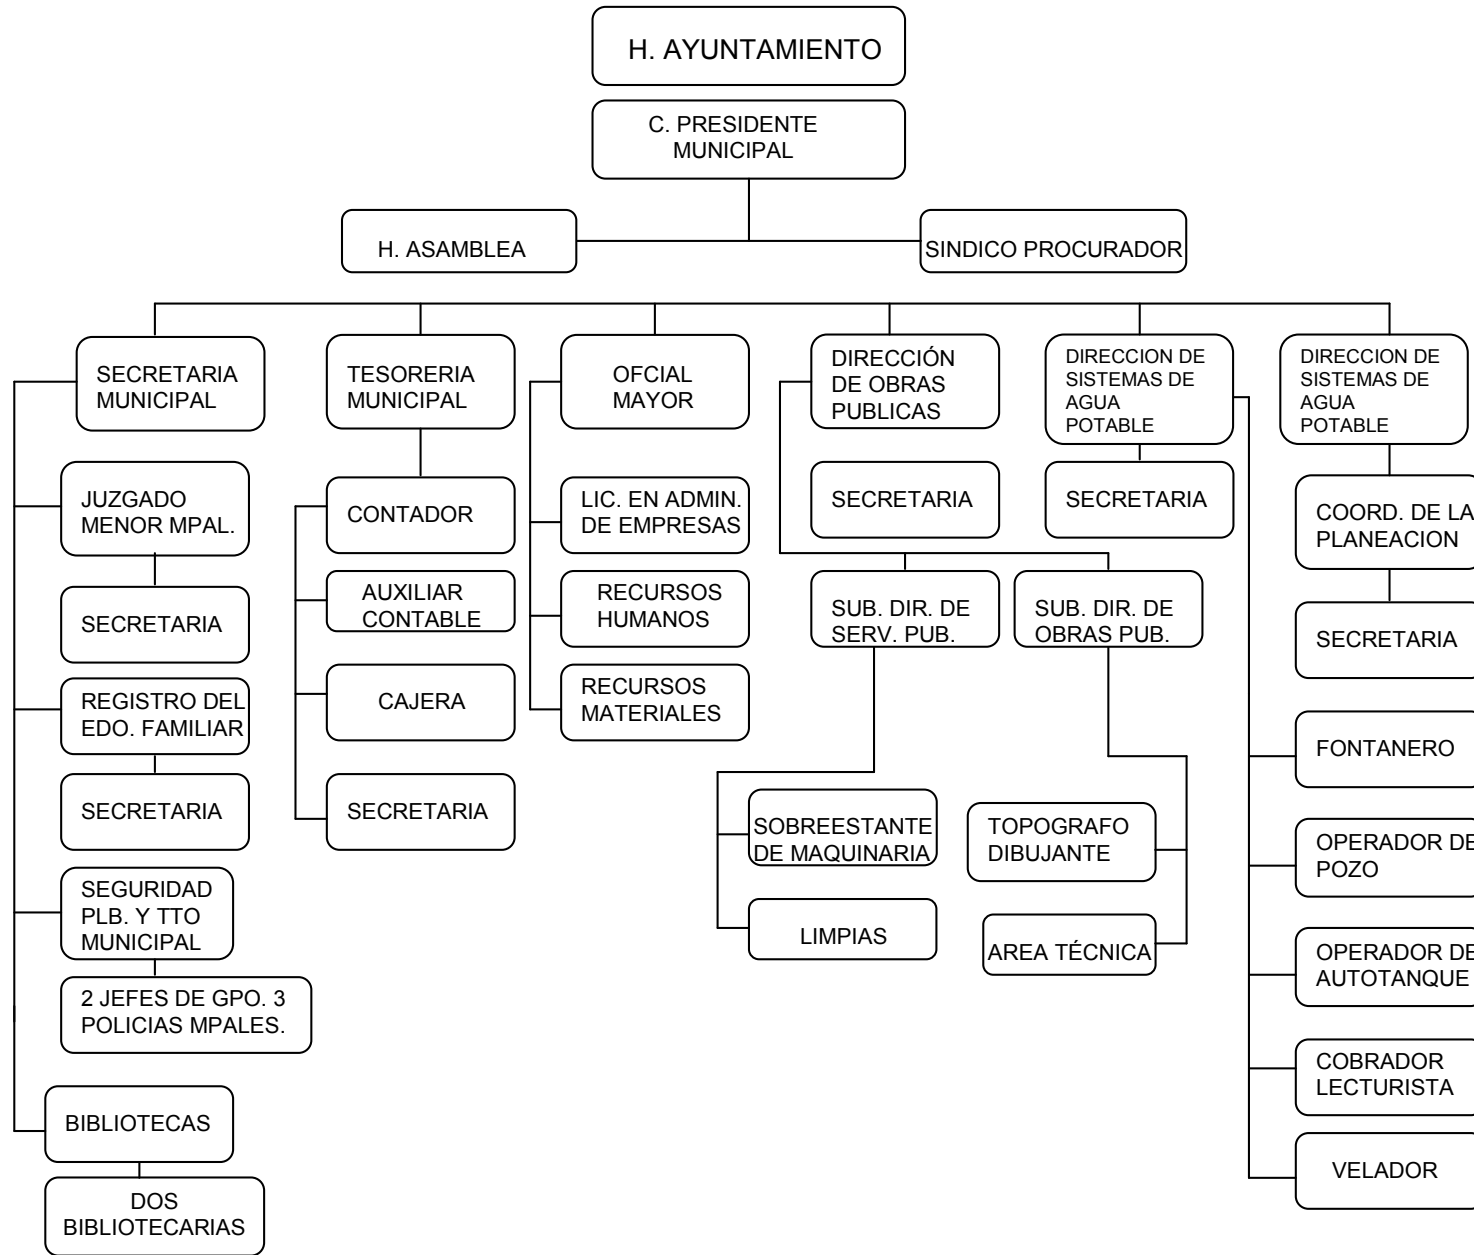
H. AYUNTAMIENTO

C. PRESIDENTE MUNICIPAL

H. ASAMBLEA

SINDICO PROCURADOR

SECRETARIA MUNICIPAL

JUZGADO MENOR MPAL.

SECRETARIA

REGISTRO DEL EDO. FAMILIAR

SECRETARIA

SEGURIDAD PLB. Y TTO MUNICIPAL

2 JEFES DE GPO. 3 POLICIAS MPALES.

BIBLIOTECAS

DOS BIBLIOTECARIAS

TESORERIA MUNICIPAL

CONTADOR

AUXILIAR CONTABLE

CAJERA

SECRETARIA

OFCIAL MAYOR

LIC. EN ADMIN. DE EMPRESAS

RECURSOS HUMANOS

RECURSOS MATERIALES

DIRECCIÓN DE OBRAS PUBLICAS

SECRETARIA

SUB. DIR. DE SERV. PUB.

SOBREESTANTE DE MAQUINARIA

LIMPIAS

SUB. DIR. DE OBRAS PUB.

TOPOGRAFO DIBUJANTE

AREA TÉCNICA

DIRECCION DE SISTEMAS DE AGUA POTABLE

SECRETARIA

DIRECCION DE SISTEMAS DE AGUA POTABLE

COORD. DE LA PLANEACION

SECRETARIA

FONTANERO

OPERADOR DE POZO

OPERADOR DE AUTOTANQUE

COBRADOR LECTURISTA

VELADOR